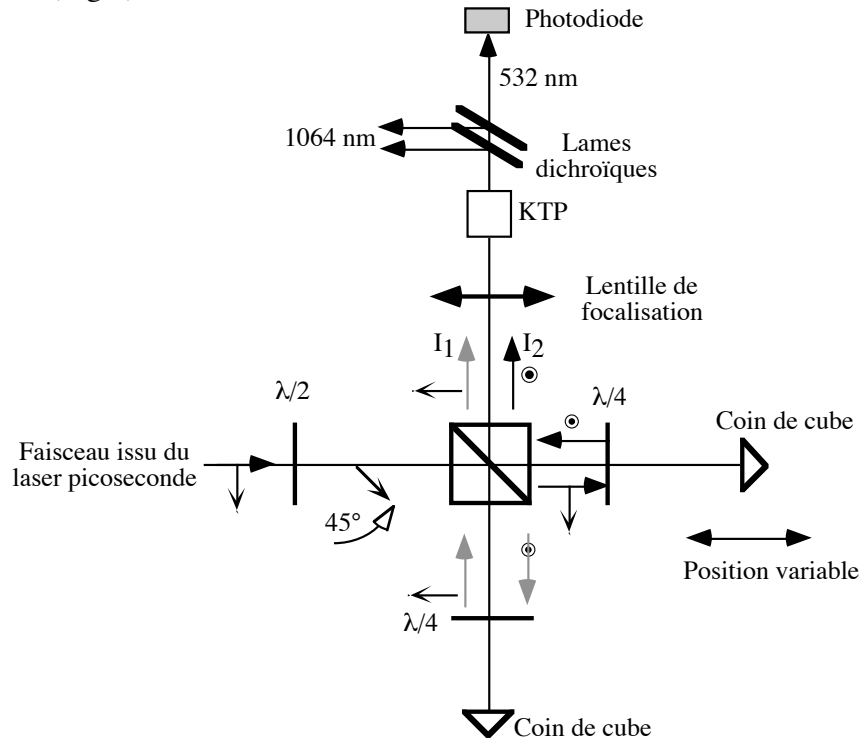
Photodiode

532 nm

1064 nm

Lames dichroïques

KTP

Lentille de focalisation

$I_1$

$I_2$

$\lambda/2$

$\lambda/4$

Coin de cube

Faisceau issu du laser picoseconde

45°

Position variable

$\lambda/4$

Coin de cube